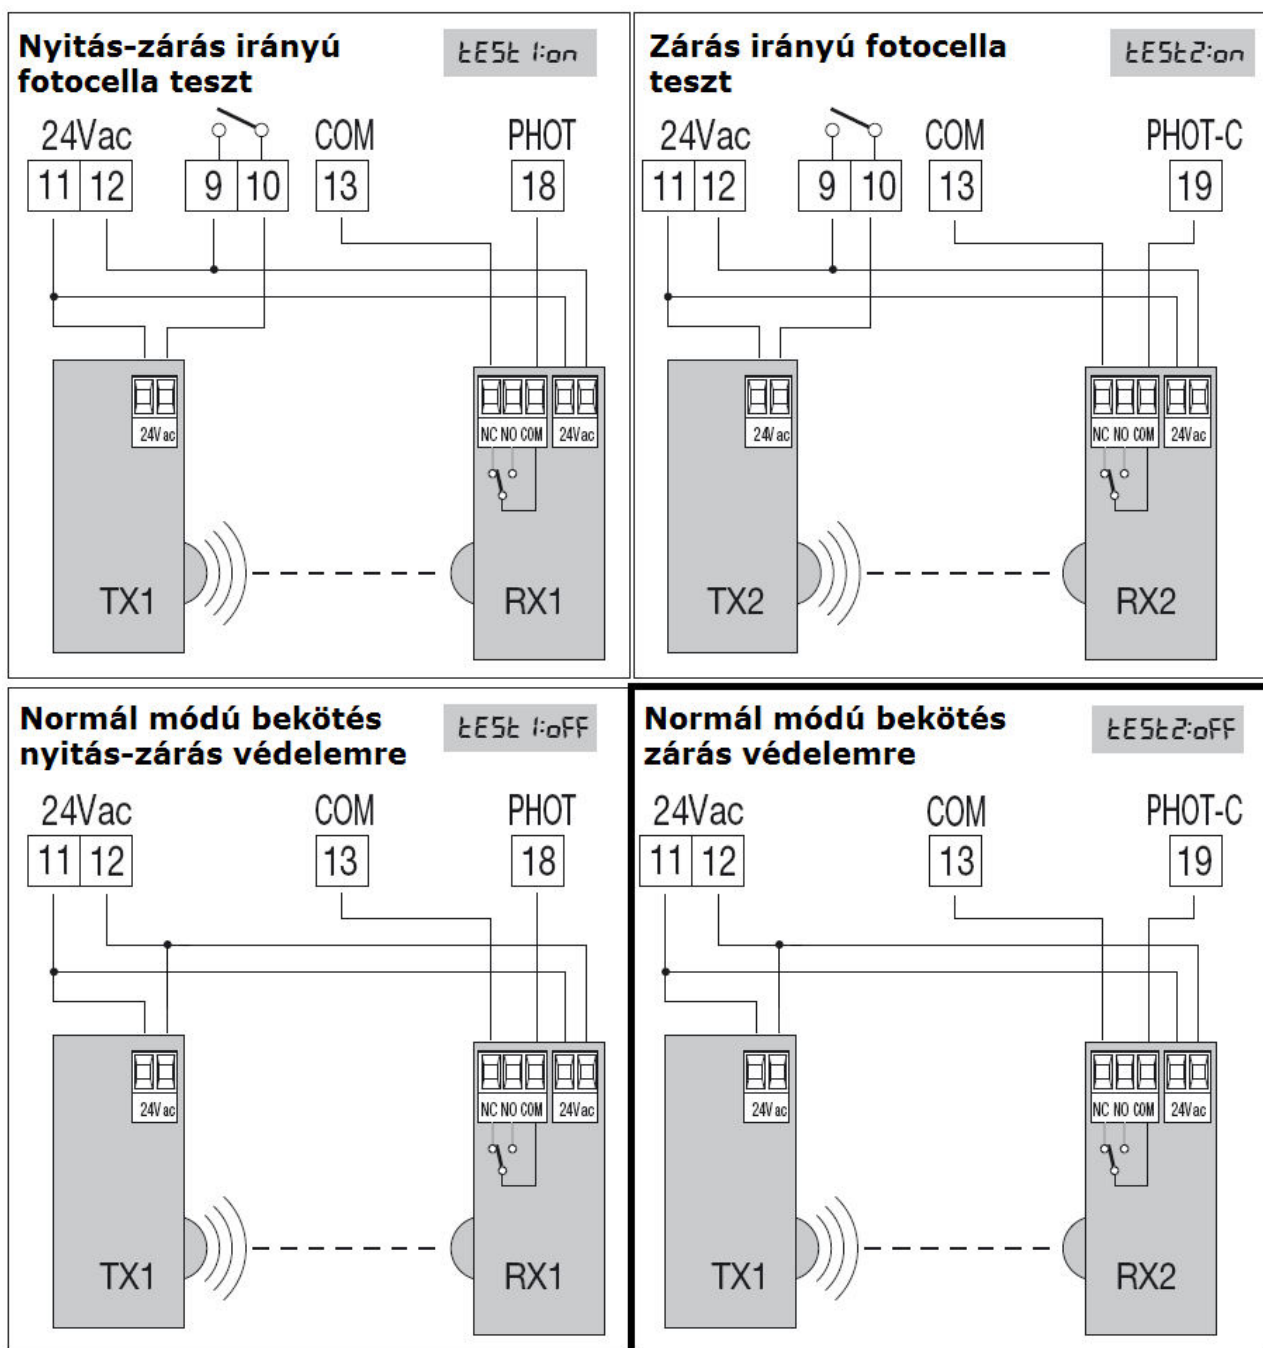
Nyitás-zárás irányú fotocella teszt

tESt 1:on

24Vac
11 12
9 10
COM
13
PHOT
18

24Vac

NC NO COM
24Vac

TX1
RX1

Zárás irányú fotocella teszt

tESt2:on

24Vac
11 12
9 10
COM
13
PHOT-C
19

24Vac

NC NO COM
24Vac

TX2
RX2

Normál módú bekötés nyitás-zárás védelemre

tESt 1:oFF

24Vac
11 12
COM
13
PHOT
18

24Vac

NC NO COM
24Vac

TX1
RX1

Normál módú bekötés zárás védelemre

tESt2:oFF

24Vac
11 12
COM
13
PHOT-C
19

24Vac

NC NO COM
24Vac

TX1
RX2